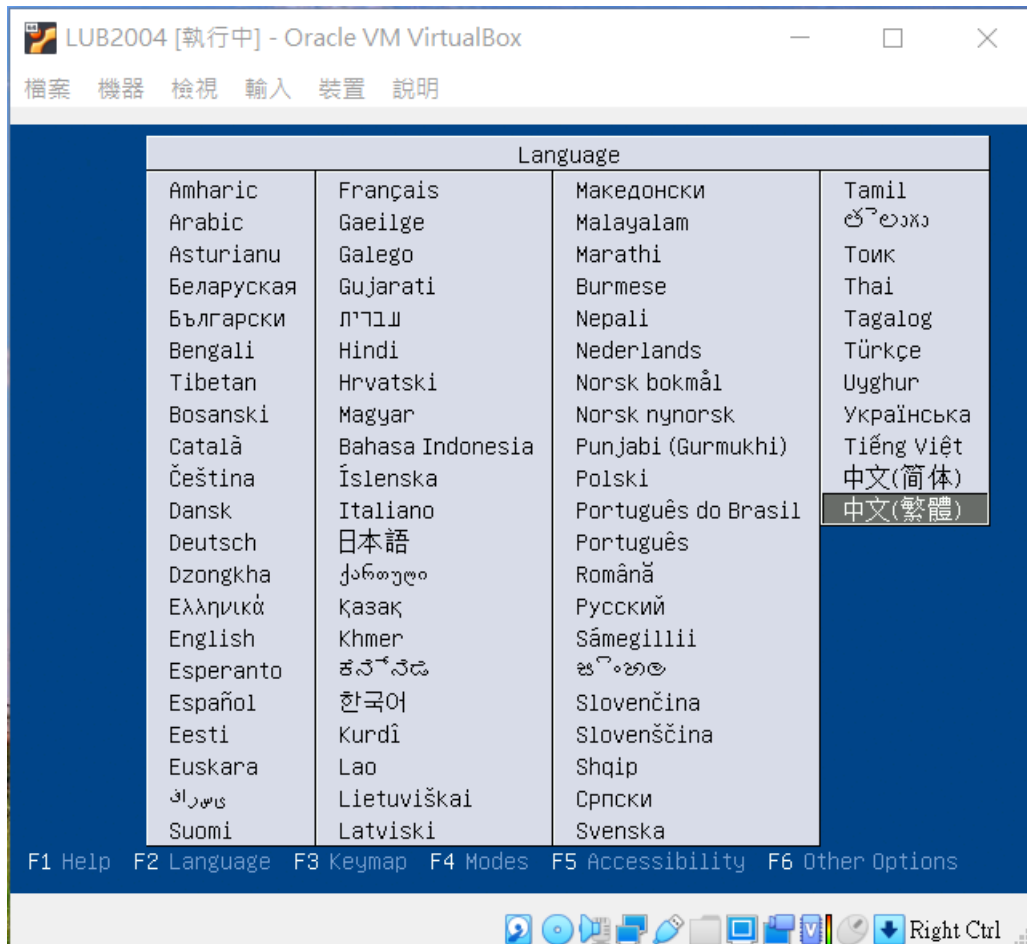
LUB2004 [執行中] - Oracle VM VirtualBox

檔案 機器 檢視 輸入 裝置 說明

Language

Amharic
Arabic
Asturianu
Беларуская
Български
Bengali
Tibetan
Bosanski
Català
Čeština
Dansk
Deutsch
Dzongkha
Ελληνικά
English
Esperanto
Español
Eesti
Euskara
فارسی
Suomi

Français
Gaeilge
Galego
Gujarati
עברית
Hindi
Hrvatski
Magyar
Bahasa Indonesia
Íslenska
Italiano
日本語
ქართული
Қазақ
Khmer
ಕನ್ನಡ
한국어
Kurdî
Lao
Lietuviškai
Latviski

Македонски
Malayalam
Marathi
Burmese
Nepali
Nederlands
Norsk bokmål
Norsk nynorsk
Punjabi (Gurmukhi)
Polski
Português do Brasil
Português
Română
Русский
Sámegillii
සිංහල
Slovenčina
Slovenščina
Shqip
Српски
Svenska

Tamil
తెలుగు
Тоҷикӣ
Thai
Tagalog
Türkçe
Uyghur
Українська
Tiếng Việt
中文(简体)
中文(繁體)

F1 Help F2 Language F3 Keymap F4 Modes F5 Accessibility F6 Other Options

Right Ctrl